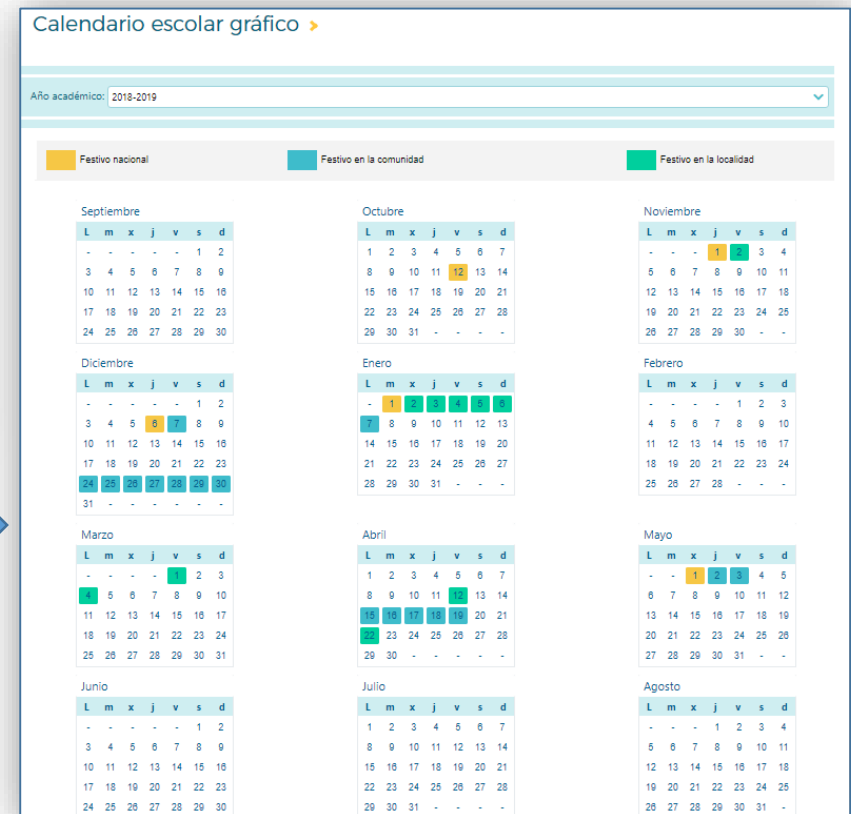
Calendario escolar gráfico

Año académico: 2018-2019

Festivo nacional
Festivo en la comunidad
Festivo en la localidad

Septiembre

| L | m | x | j | v | s | d |
|---|---|---|---|---|---|---|
| - | - | - | - | - | 1 | 2 |
| 3 | 4 | 5 | 6 | 7 | 8 | 9 |
| 10 | 11 | 12 | 13 | 14 | 15 | 16 |
| 17 | 18 | 19 | 20 | 21 | 22 | 23 |
| 24 | 25 | 26 | 27 | 28 | 29 | 30 |

Octubre

| L | m | x | j | v | s | d |
|---|---|---|---|---|---|---|
| 1 | 2 | 3 | 4 | 5 | 6 | 7 |
| 8 | 9 | 10 | 11 | 12 | 13 | 14 |
| 15 | 16 | 17 | 18 | 19 | 20 | 21 |
| 22 | 23 | 24 | 25 | 26 | 27 | 28 |
| 29 | 30 | 31 | - | - | - | - |

Noviembre

| L | m | x | j | v | s | d |
|---|---|---|---|---|---|---|
| - | - | - | 1 | 2 | 3 | 4 |
| 5 | 6 | 7 | 8 | 9 | 10 | 11 |
| 12 | 13 | 14 | 15 | 16 | 17 | 18 |
| 19 | 20 | 21 | 22 | 23 | 24 | 25 |
| 26 | 27 | 28 | 29 | 30 | - | - |

Diciembre

| L | m | x | j | v | s | d |
|---|---|---|---|---|---|---|
| - | - | - | - | - | 1 | 2 |
| 3 | 4 | 5 | 6 | 7 | 8 | 9 |
| 10 | 11 | 12 | 13 | 14 | 15 | 16 |
| 17 | 18 | 19 | 20 | 21 | 22 | 23 |
| 24 | 25 | 26 | 27 | 28 | 29 | 30 |
| 31 | - | - | - | - | - | - |

Enero

| L | m | x | j | v | s | d |
|---|---|---|---|---|---|---|
| - | 1 | 2 | 3 | 4 | 5 | 6 |
| 7 | 8 | 9 | 10 | 11 | 12 | 13 |
| 14 | 15 | 16 | 17 | 18 | 19 | 20 |
| 21 | 22 | 23 | 24 | 25 | 26 | 27 |
| 28 | 29 | 30 | 31 | - | - | - |

Febrero

| L | m | x | j | v | s | d |
|---|---|---|---|---|---|---|
| - | - | - | - | 1 | 2 | 3 |
| 4 | 5 | 6 | 7 | 8 | 9 | 10 |
| 11 | 12 | 13 | 14 | 15 | 16 | 17 |
| 18 | 19 | 20 | 21 | 22 | 23 | 24 |
| 25 | 26 | 27 | 28 | - | - | - |

Marzo

| L | m | x | j | v | s | d |
|---|---|---|---|---|---|---|
| - | - | - | - | 1 | 2 | 3 |
| 4 | 5 | 6 | 7 | 8 | 9 | 10 |
| 11 | 12 | 13 | 14 | 15 | 16 | 17 |
| 18 | 19 | 20 | 21 | 22 | 23 | 24 |
| 25 | 26 | 27 | 28 | 29 | 30 | 31 |

Abril

| L | m | x | j | v | s | d |
|---|---|---|---|---|---|---|
| 1 | 2 | 3 | 4 | 5 | 6 | 7 |
| 8 | 9 | 10 | 11 | 12 | 13 | 14 |
| 15 | 16 | 17 | 18 | 19 | 20 | 21 |
| 22 | 23 | 24 | 25 | 26 | 27 | 28 |
| 29 | 30 | - | - | - | - | - |

Mayo

| L | m | x | j | v | s | d |
|---|---|---|---|---|---|---|
| - | - | 1 | 2 | 3 | 4 | 5 |
| 6 | 7 | 8 | 9 | 10 | 11 | 12 |
| 13 | 14 | 15 | 16 | 17 | 18 | 19 |
| 20 | 21 | 22 | 23 | 24 | 25 | 26 |
| 27 | 28 | 29 | 30 | 31 | - | - |

Junio

| L | m | x | j | v | s | d |
|---|---|---|---|---|---|---|
| - | - | - | - | - | 1 | 2 |
| 3 | 4 | 5 | 6 | 7 | 8 | 9 |
| 10 | 11 | 12 | 13 | 14 | 15 | 16 |
| 17 | 18 | 19 | 20 | 21 | 22 | 23 |
| 24 | 25 | 26 | 27 | 28 | 29 | 30 |

Julio

| L | m | x | j | v | s | d |
|---|---|---|---|---|---|---|
| 1 | 2 | 3 | 4 | 5 | 6 | 7 |
| 8 | 9 | 10 | 11 | 12 | 13 | 14 |
| 15 | 16 | 17 | 18 | 19 | 20 | 21 |
| 22 | 23 | 24 | 25 | 26 | 27 | 28 |
| 29 | 30 | 31 | - | - | - | - |

Agosto

| L | m | x | j | v | s | d |
|---|---|---|---|---|---|---|
| - | - | - | 1 | 2 | 3 | 4 |
| 5 | 6 | 7 | 8 | 9 | 10 | 11 |
| 12 | 13 | 14 | 15 | 16 | 17 | 18 |
| 19 | 20 | 21 | 22 | 23 | 24 | 25 |
| 26 | 27 | 28 | 29 | 30 | 31 | - |